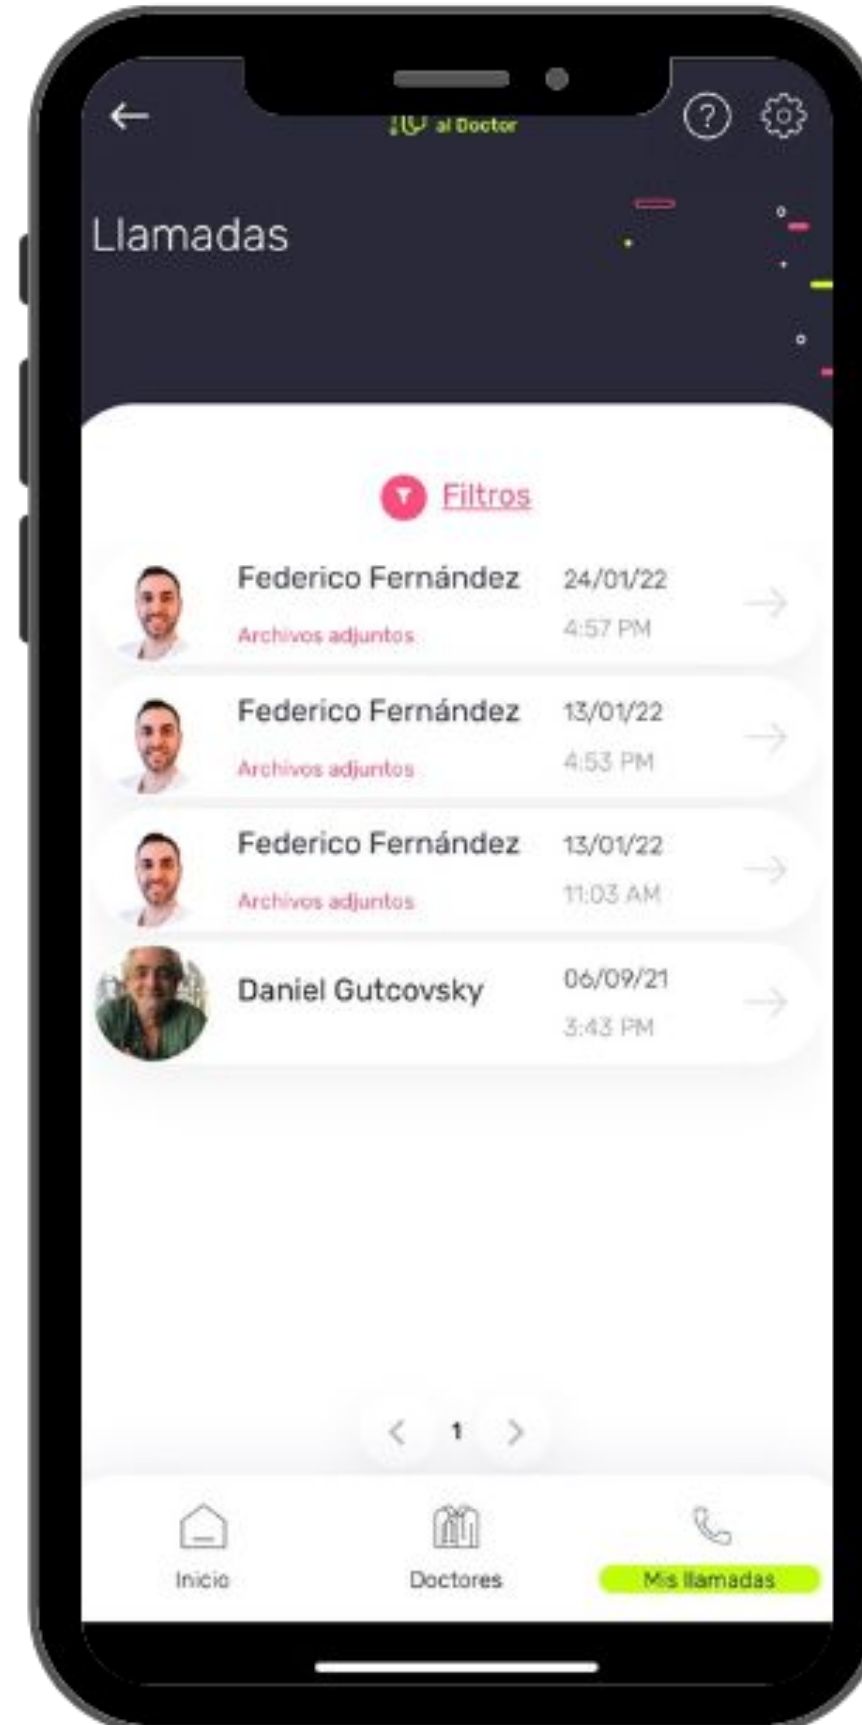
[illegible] al Doctor

Llamadas

Filtros

Federico Fernández
Archivos adjuntos
24/01/22
4:57 PM

Federico Fernández
Archivos adjuntos
13/01/22
4:53 PM

Federico Fernández
Archivos adjuntos
13/01/22
11:03 AM

Daniel Gutcovsky
06/09/21
3:43 PM

1

Inicio
Doctores
Mis llamadas